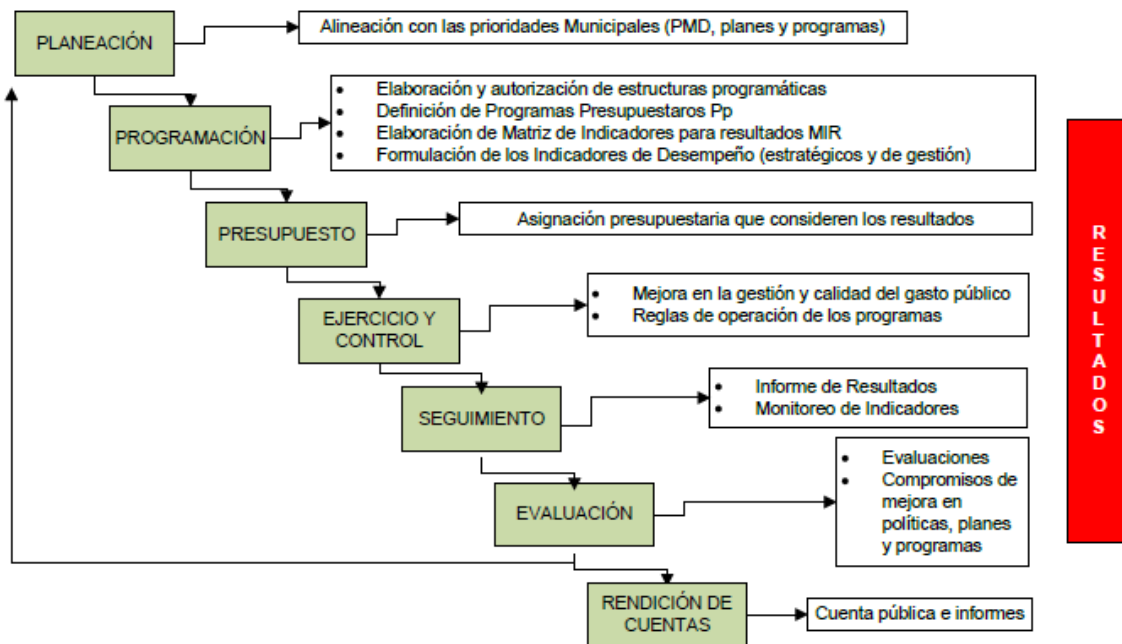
PLANEACIÓN

Alineación con las prioridades Municipales (PMD, planes y programas)

PROGRAMACIÓN

- Elaboración y autorización de estructuras programáticas
- Definición de Programas Presupuestaros Pp
- Elaboración de Matriz de Indicadores para resultados MIR
- Formulación de los Indicadores de Desempeño (estratégicos y de gestión)

PRESUPUESTO

Asignación presupuestaria que consideren los resultados

EJERCICIO Y CONTROL

- Mejora en la gestión y calidad del gasto público
- Reglas de operación de los programas

SEGUIMIENTO

- Informe de Resultados
- Monitoreo de Indicadores

EVALUACIÓN

- Evaluaciones
- Compromisos de mejora en políticas, planes y programas

RENDICIÓN DE CUENTAS

Cuenta pública e informes

R E S U L T A D O S